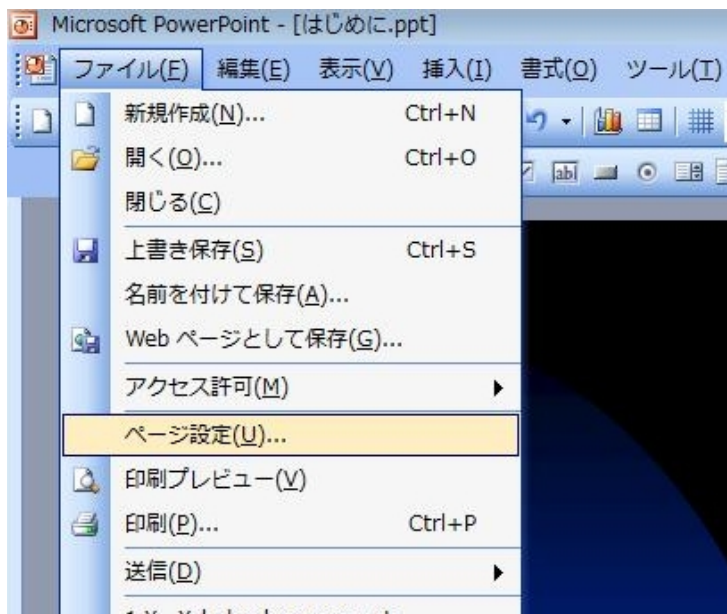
Microsoft PowerPoint - [はじめに.ppt]

ファイル(F) 編集(E) 表示(V) 挿入(I) 書式(O) ツール(T)

新規作成(N)... Ctrl+N
開く(O)... Ctrl+O
閉じる(C)
上書き保存(S) Ctrl+S
名前を付けて保存(A)...
Web ページとして保存(G)...
アクセス許可(M)
ページ設定(U)...
印刷プレビュー(V)
印刷(P)... Ctrl+P
送信(D)
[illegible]